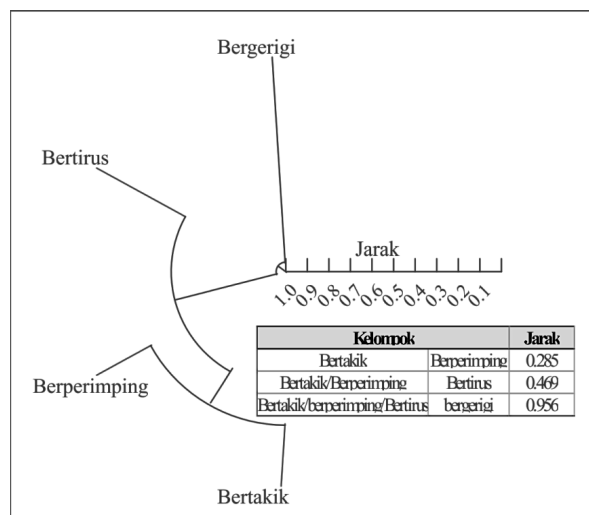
Bergerigi

Bertirus

Jarak

1.0 0.9 0.8 0.7 0.6 0.5 0.4 0.3 0.2 0.1

| Kelompok | | Jarak |
|---|---|---|
| Bertakik | Berperimping | 0.285 |
| Bertakik/Berperimping | Bertirus | 0.469 |
| Bertakik/berperimping/Bertirus | bergerigi | 0.956 |

Berperimping

Bertakik